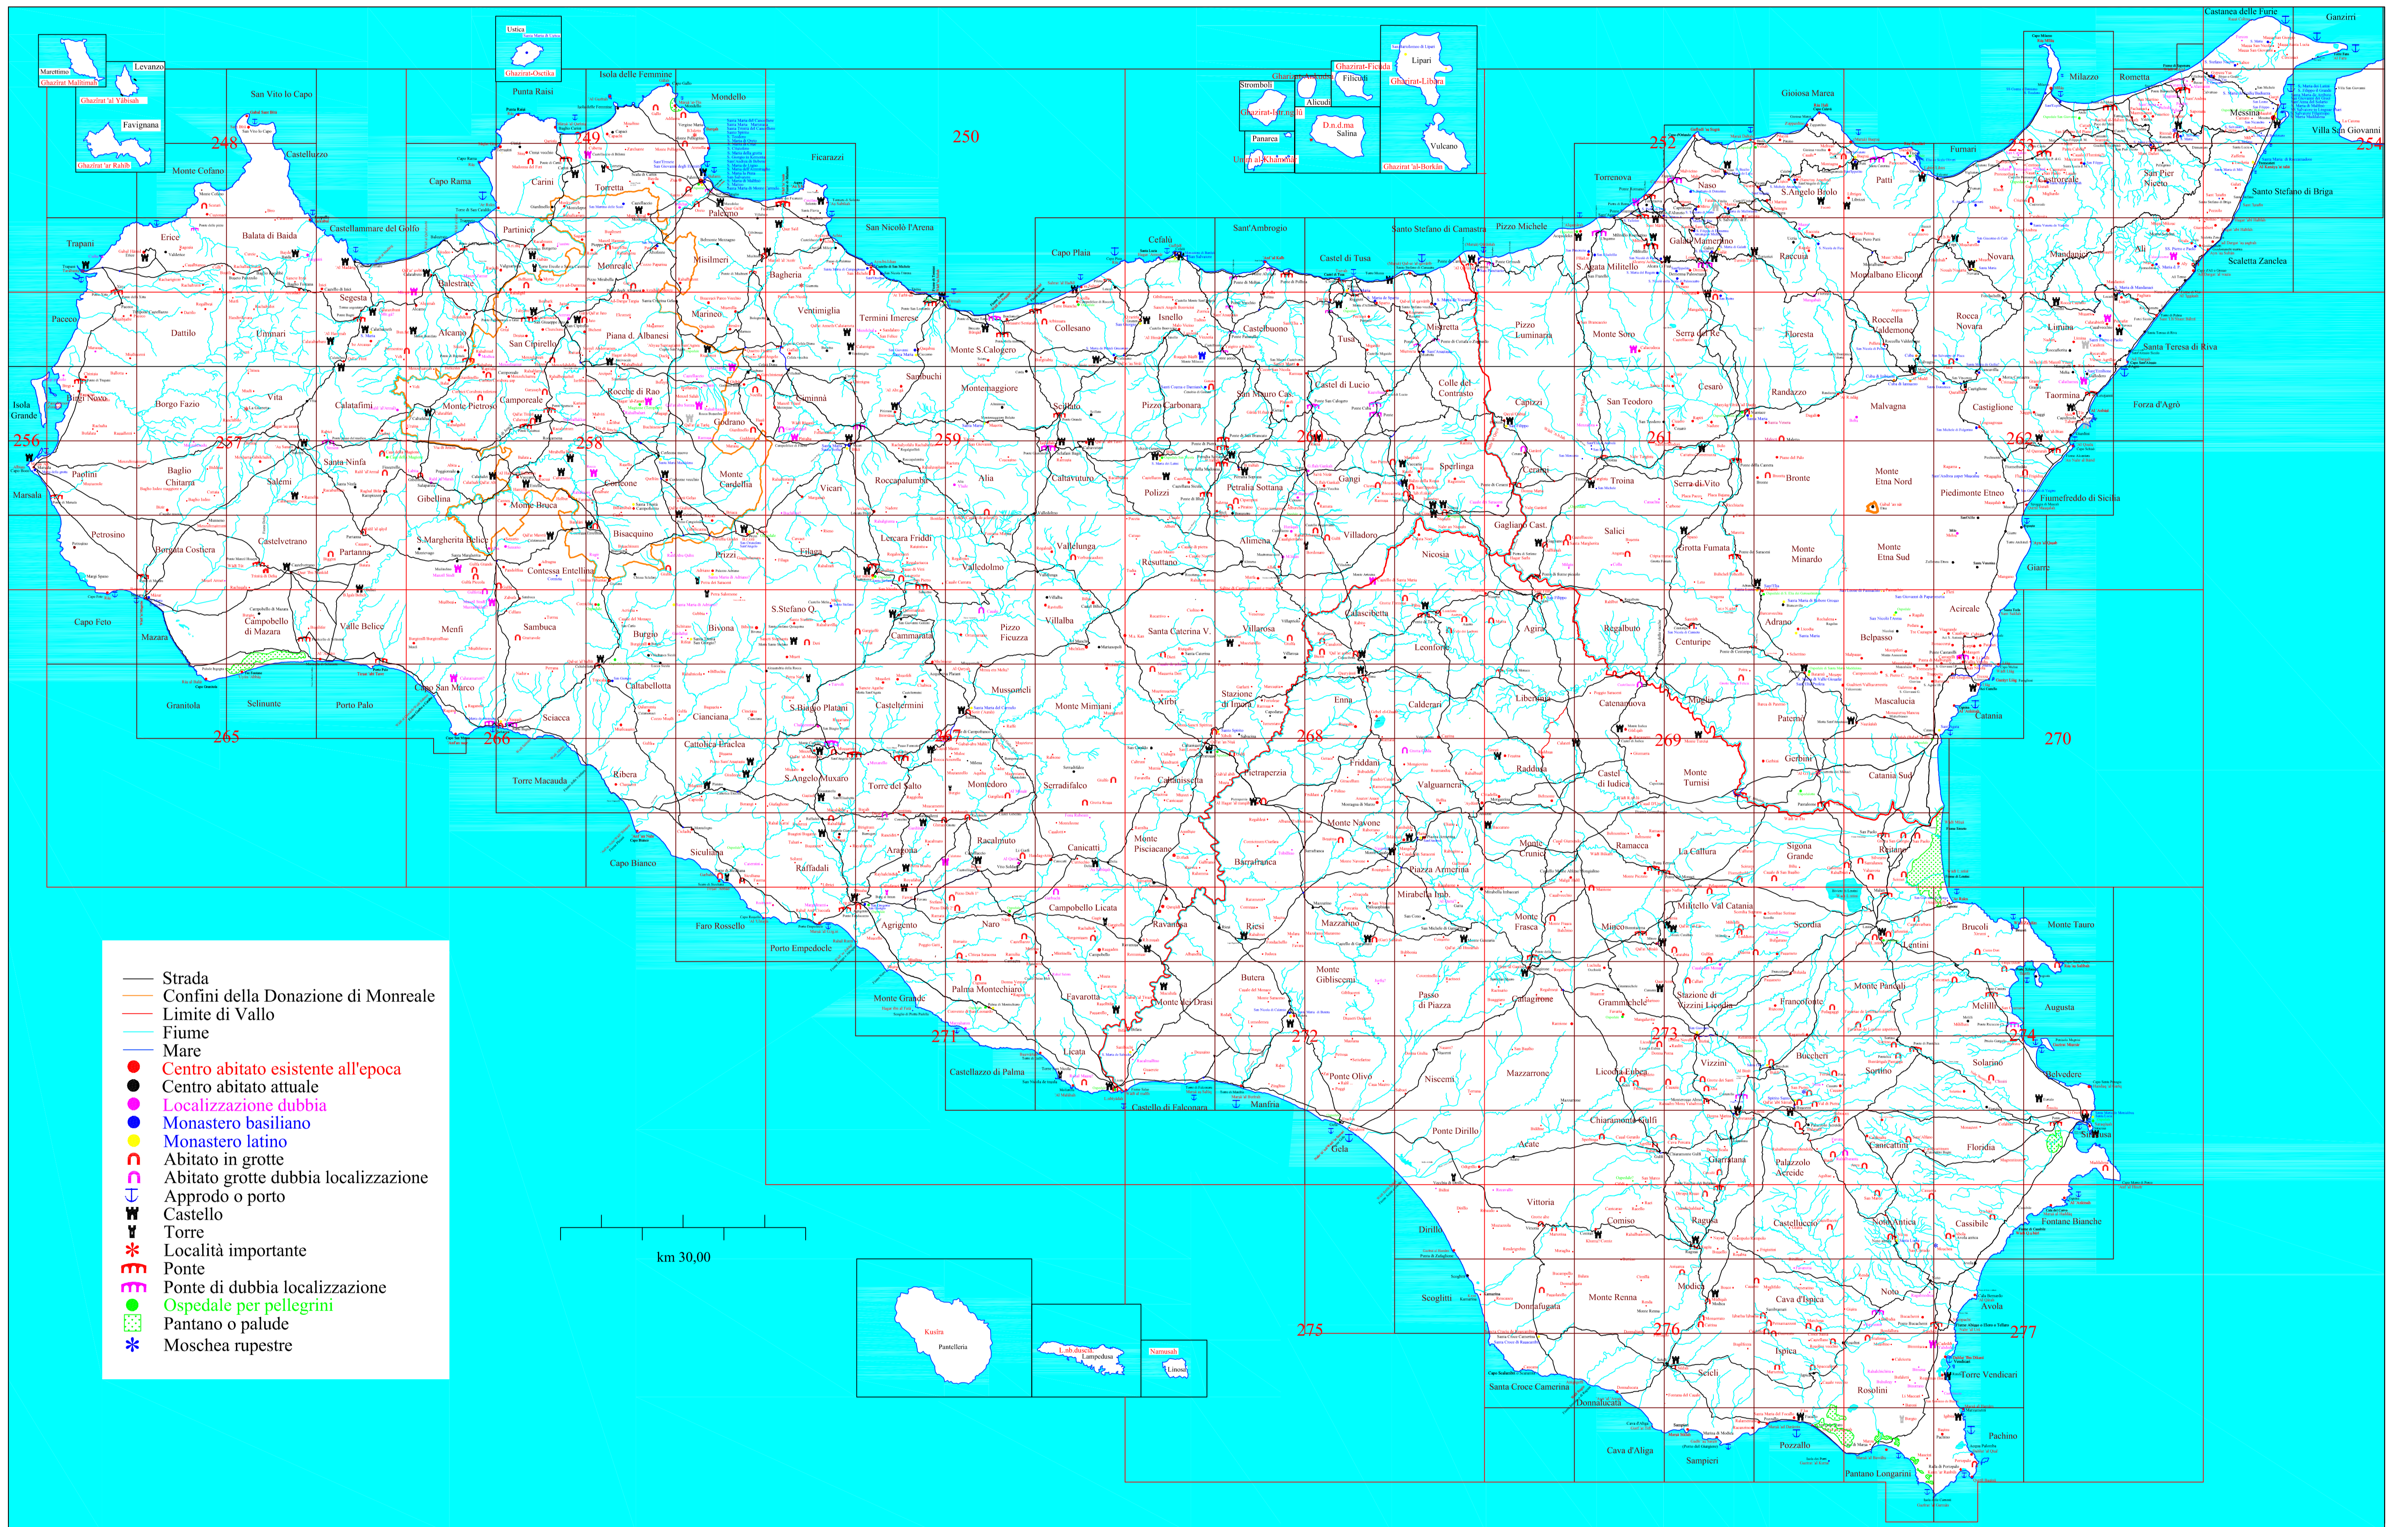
Strada
Confini della Donazione di Monreale
Limite di Vallo
Fiume
Mare
Centro abitato esistente all'epoca
Centro abitato attuale
Localizzazione dubbia
Monastero basiliano
Monastero latino
Abitato in grotte
Abitato grotte dubbia localizzazione
Approdo o porto
Castello
Torre
Località importante
Ponte
Ponte di dubbia localizzazione
Ospedale per pellegrini
Pantano o palude
Moschea rupestre

km 30,00

Marettimo
Ghazirat Malitimah
Levanzo
Ghazirat 'al Yabisah
Favignana
Ghazirat 'ar Rahib
Ustica
Ghazirat-Osetika
Isola delle Femmine
Punta Raisi
Mondello
Stromboli
Ghazirat-Istrangili
Filicudi
Ghazirat-Ficuda
Alicudi
Lipari
Ghazirat-Libara
Panarea
D.n.d.ma
Salina
Vulcano
Ghazirat-'al-Borkan
Castanea delle Furie
Gazzirri
Milazzo
Rometta
Messina
Villa San Giovanni
San Vito lo Capo
Castelluzzo
Capo Rama
Monte Cofano
Erice
Trapani
Balata di Baida
Castellammare del Golfo
Carini
Torretta
Partinico
Palermo
Ficarazzi
Bagheria
Monreale
Misilmeri
San Nicolò l'Arena
Termini Imerese
Cefalù
Capo Plaia
Sant'Ambrogio
Castel di Tusa
Santo Stefano di Camastra
Pizzo Michele
Torrenova
Naso
S.Angelo Brolo
Gioiosa Marea
Patti
Furnari
Castroreale
San Pier Niceto
Santo Stefano di Briga
Scaletta Zanclea
Alì
Mandanici
Novara
Pizzo Luminaria
Paceco
Dattilo
Segesta
Ummari
Balestrate
Alcamo
San Cipirello
Piana d. Albanesi
Marineo
Ventimiglia
Collesano
Isnello
Castelbuono
Tusa
Mistretta
S.Agata Militello
Galati Mamertino
Raccuia
Serra del Re
Floresta
Montalbano Elicona
Roccella Valdemone
Rocca Novara
Limina
Santa Teresa di Riva
Isola Grande
Birgi Novo
Borgo Fazio
Vita
Calatafimi
Monte Pietroso
Camporeale
Rocche di Rao
Godrano
Ciminnà
Sambuchi
Montemaggiore
Monte S.Calogero
Sciliato
Pizzo Carbonara
San Mauro Cas.
Castel di Lucio
Colle del Contrasto
Capizzi
Monte Soro
San Teodoro
Cesarò
Randazzo
Malvagna
Castiglione
Taormina
Forza d'Agrò
Marsala
Paolini
Baglio Chitarra
Salemi
Santa Ninfa
Gibellina
Monte Bruca
Corleone
Monte Cardellia
Vicari
Roccapalumba
Alia
Caltavuturo
Polizzi
Petralia Sottana
Gangi
Sperlinga
Cerami
Troina
Serra di Vito
Bronte
Monte Etna Nord
Piedimonte Etneo
Fiumefreddo di Sicilia
Petrosino
Borgata Costiera
Castelvetrano
Partanna
S.Margherita Belice
Contessa Entellina
Bisacquino
Prizzi
Filaga
Lercara Friddi
Valledolmo
Vallelunga
Resuttano
Alimena
Villadoro
Nicosia
Gagliano Cast.
Salici
Grotta Fumata
Monte Minardo
Monte Etna Sud
Giarre
Capo Feto
Mazara
Campobello di Mazara
Valle Belice
Menfi
Sambuca
Burgio
Bivona
S.Stefano Q.
Cammarata
Pizzo Ficuzza
Villalba
Santa Caterina V.
Villarosa
Calascibetta
Leonforte
Agira
Regalbuto
Centuripe
Adrano
Belpasso
Acireale
Granitola
Selinunte
Porto Palo
Capo San Marco
Caltabellotta
Sciacca
Cianciana
S.Biagio Platani
Casteltermini
Mussomeli
Monte Mimiani
Xirbi
Stazione di Imora
Enna
Calderari
Libertinia
Catenanuova
Muglia
Paternò
Mascalucia
Catania
Torre Macauda
Cattolica Eraclea
Ribera
S.Angelo Muxaro
Torre del Salto
Montedoro
Serradifalco
Caltanissetta
Pietraperzia
Friddani
Valguarnera
Raddusa
Castel di Iudica
Monte Turnisi
Gerbini
Catania Sud
Capo Bianco
Siculiana
Raffadali
Aragona
Racalmuto
Canicatti
Monte Pisciacano
Barrafranca
Monte Navone
Piazza Armerina
Monte Crunici
Ramacca
La Callura
Sigona Grande
Faro Rossello
Porto Empedocle
Agrigento
Naro
Campobello Licata
Ravanusa
Riesi
Mazzarino
Mirabella Imb.
Monte Frasca
Mineo
Militello Val Catania
Scordia
Lentini
Brucoli
Monte Tauro
Monte Grande
Palma Montechiaro
Favarotta
Monte de Drasi
Butera
Monte Gibliscemi
Passo di Piazza
Caltagirone
Grammichele
Stazione di Vizzini Licodia
Francofonte
Monte Pancali
Melilli
Augusta
Castellazzo di Palma
Licata
Castello di Falconara
Manfria
Ponte Olivo
Niscemi
Mazzarrone
Licodia Eubea
Vizzini
Buccheri
Sortino
Solarino
Belvedere
Gela
Ponte Dirillo
Acate
Chiaramonte Gulfi
Giarratana
Palazzolo Acreide
Canicattini
Floridia
Siracusa
Vittoria
Comiso
Ragusa
Castelluccio
Noto Antica
Cassibile
Fontane Bianche
Dirillo
Scoglitti
Donnafugata
Monte Renna
Modica
Cava d'Ispica
Noto
Avola
Santa Croce Camerina
Donnalucata
Scicli
Ispica
Rosolini
Torre Vendicari
Cava d'Aliga
Sampieri
Pozzallo
Pantano Longarini
Pachino
Kusira
Pantelleria
L.nb.dusa
Lampedusa
Namusah
Linosa
248
249
250
252
253
254
256
257
258
259
260
261
262
265
266
268
269
270
271
272
273
274
275
276
277